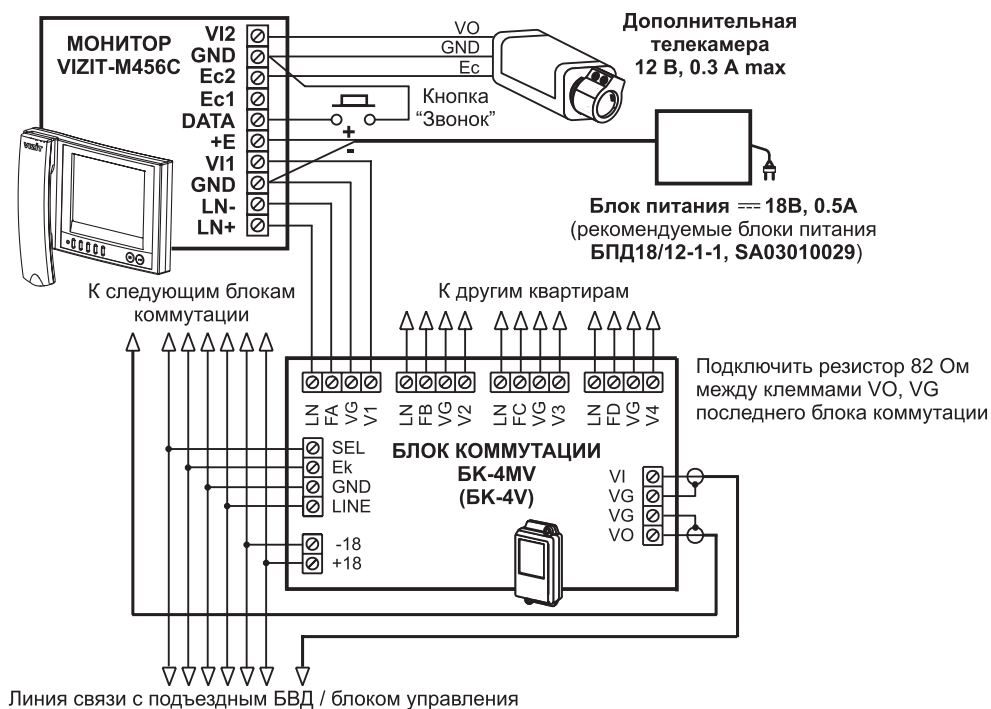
МОНИТОР
VIZIT-M456C

VI2
GND
Ec2
Ec1
DATA
+E
VI1
GND
LN-
LN+

VO
GND
Ec

Дополнительная
телекамера
12 В, 0.3 А max

Кнопка
"Звонок"

+
-

VIZIT

Блок питания ⎓ 18В, 0.5А
(рекомендуемые блоки питания
БПД18/12-1-1, SA03010029)

К следующим блокам
коммутации

К другим квартирам

Подключить резистор 82 Ом
между клеммами VO, VG
последнего блока коммутации

LN FA VG V1
LN FB VG V2
LN FC VG V3
LN FD VG V4

SEL
Ek
GND
LINE

-18
+18

БЛОК КОММУТАЦИИ
БК-4MV
(БК-4V)

VI
VG
VG
VO

Линия связи с подъездным БВД / блоком управления